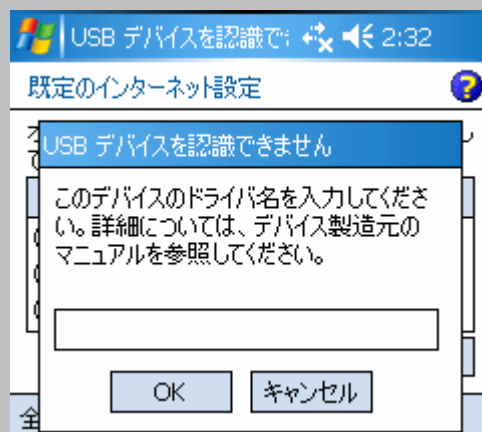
USB デバイスを認識で 2:32

既定のインターネット設定

USB デバイスを認識できません

このデバイスのドライバ名を入力してください。詳細については、デバイス製造元のマニュアルを参照してください。

OK

キャンセル

全